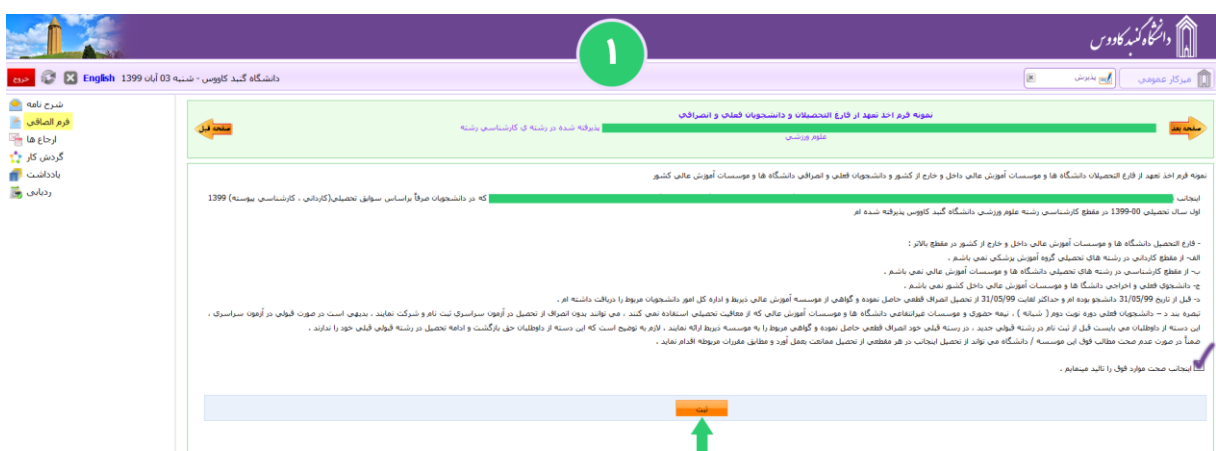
دانشگاه گنبد کاووس

۱

دانشگاه گنبد کاووس - شنبه 03 آبان 1399 English خروج

میزکار عمومی پذیرش

شرح نامه
فرم الصاقی
ارجاع ها
گردش کار
یادداشت
ردیابی

نمونه فرم اخذ تعهد از فارغ التحصیلان و دانشجویان فعلی و انصرافی
پذیرفته شده در رشته ی کارشناسی رشته
علوم ورزشی
صفحه بعد
صفحه قبل

نمونه فرم اخذ تعهد از فارغ التحصیلان دانشگاه ها و موسسات آموزش عالی داخل و خارج از کشور و دانشجویان فعلی و انصرافی دانشگاه ها و موسسات آموزش عالی کشور

اینجانب که در دانشجویان صرفاً براساس سوابق تحصیلی(کاردانی ، کارشناسی پیوسته) 1399
اول سال تحصیلی 00-1399 در مقطع کارشناسی رشته علوم ورزشی دانشگاه گنبد کاووس پذیرفته شده ام

- فارغ التحصیل دانشگاه ها و موسسات آموزش عالی داخل و خارج از کشور در مقطع بالاتر :
الف- از مقطع کاردانی در رشته های تحصیلی گروه آموزش پزشکی نمی باشم .
ب- از مقطع کارشناسی در رشته های تحصیلی دانشگاه ها و موسسات آموزش عالی نمی باشم .
ج- دانشجوی فعلی و اخراجی دانشگاه ها و موسسات آموزش عالی داخل کشور نمی باشم .
د- قبل از تاریخ 31/05/99 دانشجو بوده ام و حداکثر لغایت 31/05/99 از تحصیل انصراف قطعی حاصل نموده و گواهی از موسسه آموزش عالی ذیربط و اداره کل امور دانشجویان مربوط را دریافت داشته ام .
تبصره بند د – دانشجویان فعلی دوره نوبت دوم ( شبانه ) ، نیمه حضوری و موسسات غیرانتفاعی دانشگاه ها و موسسات آموزش عالی که از معافیت تحصیلی استفاده نمی کنند ، می توانند بدون انصراف از تحصیل در آزمون سراسری ثبت نام و شرکت نمایند ، بدیهی است در صورت قبولی در آزمون سراسری ،
این دسته از داوطلبان می بایست قبل از ثبت نام در رشته قبولی جدید ، در رشته قبلی خود انصراف قطعی حاصل نموده و گواهی مربوط را به موسسه ذیربط ارائه نمایند ، لازم به توضیح است که این دسته از داوطلبان حق بازگشت و ادامه تحصیل در رشته قبولی قبلی خود را ندارند .
ضمناً در صورت عدم صحت مطالب فوق این موسسه / دانشگاه می تواند از تحصیل اینجانب در هر مقطعی از تحصیل ممانعت بعمل آورد و مطابق مقررات مربوطه اقدام نماید .

اینجانب صحت موارد فوق را تایید مینمایم .

ثبت